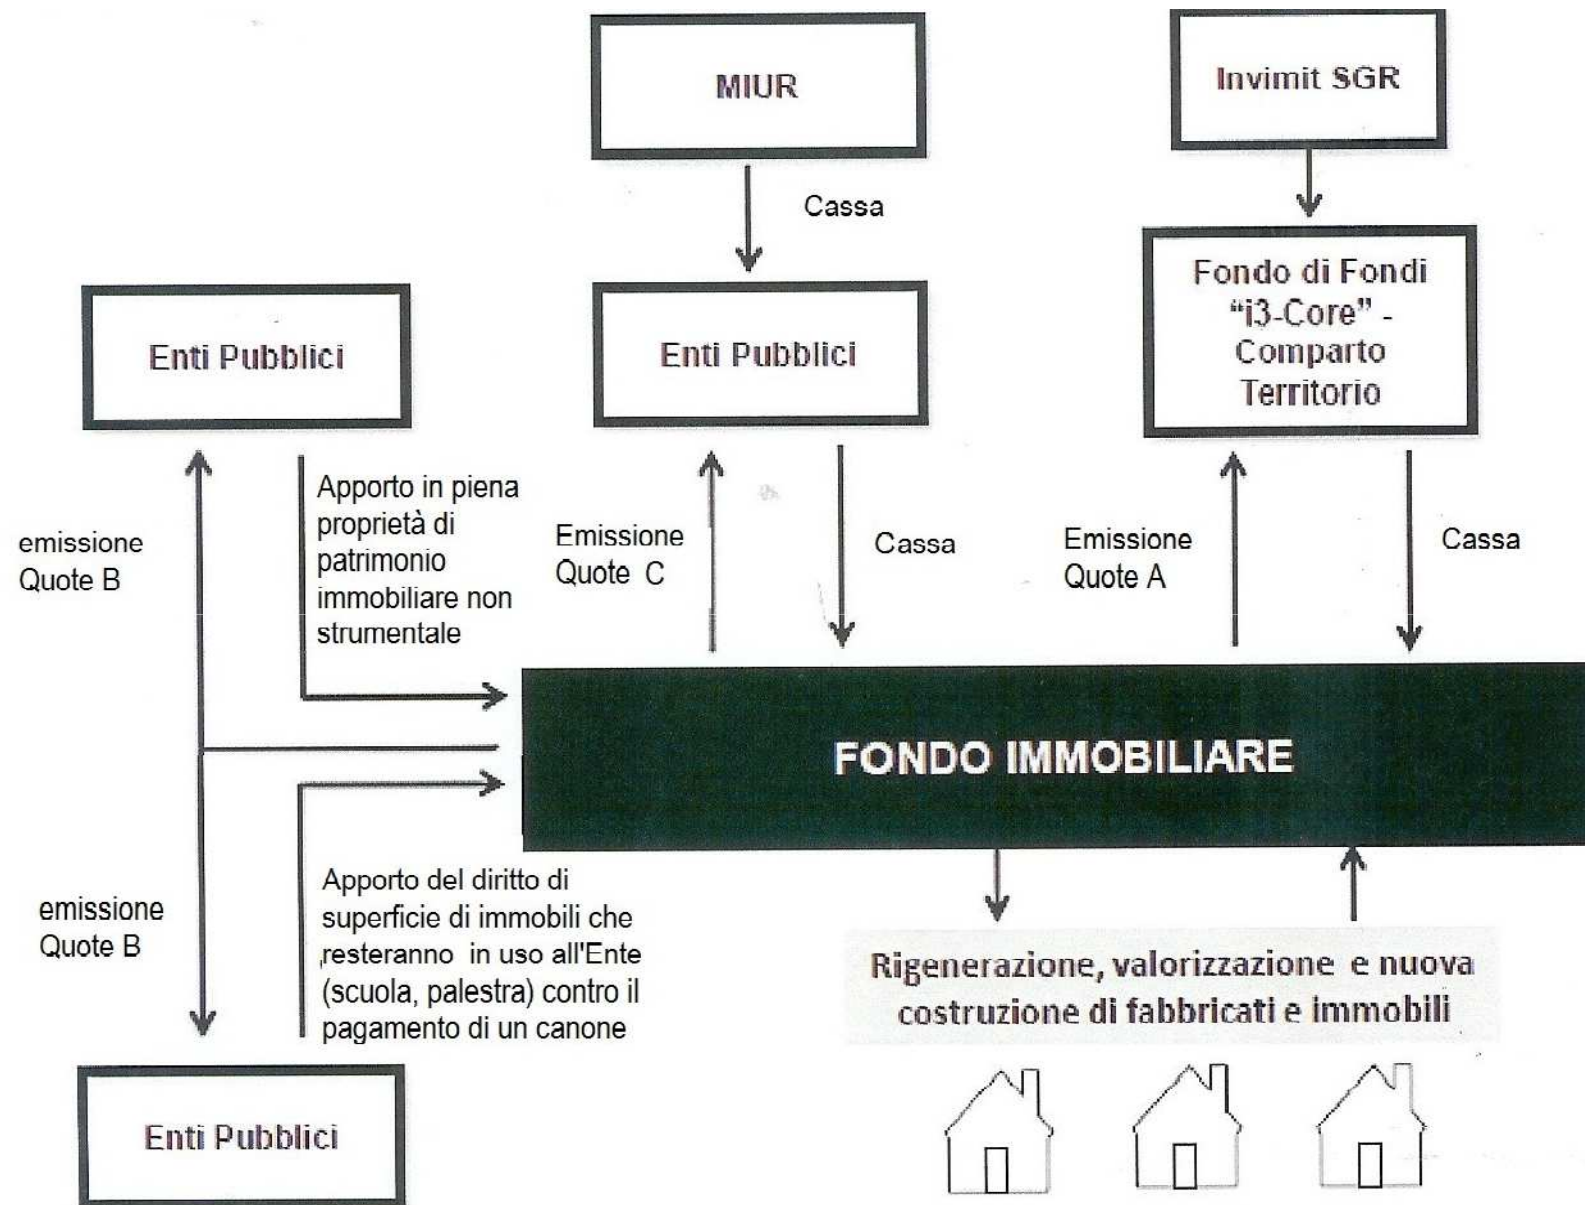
MIUR

Invimit SGR

Cassa

Fondo di Fondi "i3-Core" - Comparto Territorio

Enti Pubblici

Enti Pubblici

emissione Quote B

Apporto in piena proprietà di patrimonio immobiliare non strumentale

Emissione Quote C

Cassa

Emissione Quote A

Cassa

FONDO IMMOBILIARE

emissione Quote B

Apporto del diritto di superficie di immobili che resteranno in uso all'Ente (scuola, palestra) contro il pagamento di un canone

Rigenerazione, valorizzazione e nuova costruzione di fabbricati e immobili

Enti Pubblici